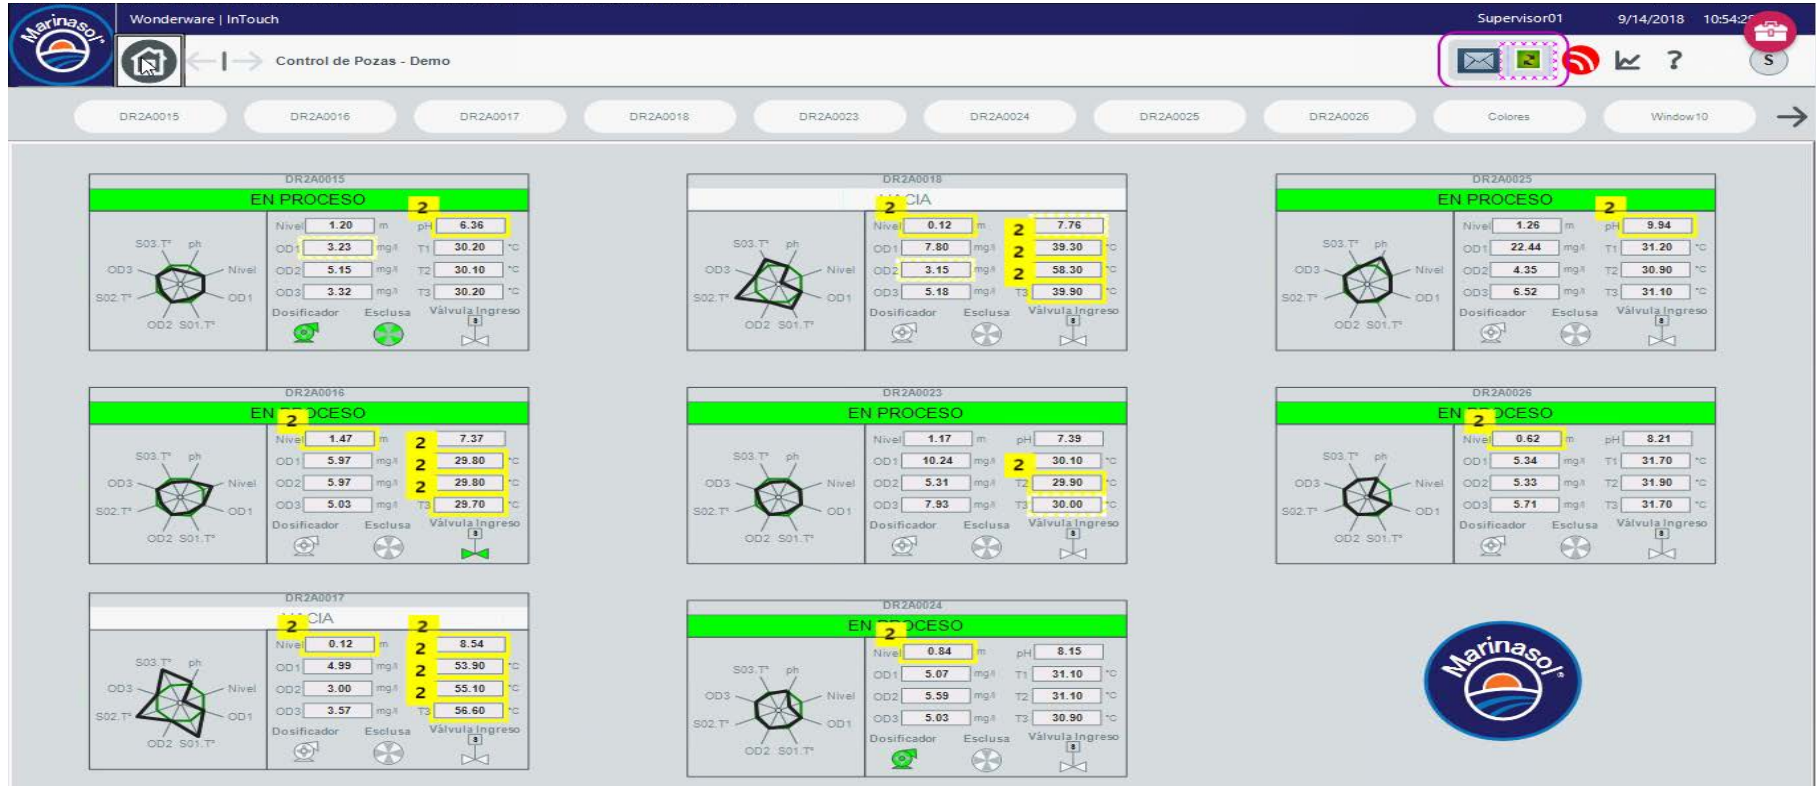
Marinasol

Wonderware | InTouch

Supervisor01 9/14/2018 10:54:2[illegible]

Control de Pozas - Demo

?

S

DR2A0015 DR2A0016 DR2A0017 DR2A0018 DR2A0023 DR2A0024 DR2A0025 DR2A0026 Colores Window10

DR2A0015
EN PROCESO
2
S03.T° ph OD3 Nivel S02.T° OD1 OD2 S01.T°
Nivel 1.20 m pH 6.36
OD1 3.23 mg/l T1 30.20 °C
OD2 5.15 mg/l T2 30.10 °C
OD3 3.32 mg/l T3 30.20 °C
Dosificador Esclusa Válvula Ingreso

DR2A0018
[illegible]CIA
2
S03.T° ph OD3 Nivel S02.T° OD1 OD2 S01.T°
Nivel 0.12 m 2 7.76
OD1 7.80 mg/l 2 39.30 °C
OD2 3.15 mg/l 2 58.30 °C
OD3 5.18 mg/l T3 39.90 °C
Dosificador Esclusa Válvula Ingreso

DR2A0025
EN PROCESO
2
S03.T° ph OD3 Nivel S02.T° OD1 OD2 S01.T°
Nivel 1.26 m pH 9.94
OD1 22.44 mg/l T1 31.20 °C
OD2 4.35 mg/l T2 30.90 °C
OD3 6.52 mg/l T3 31.10 °C
Dosificador Esclusa Válvula Ingreso

DR2A0016
EN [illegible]CESO
2
S03.T° ph OD3 Nivel S02.T° OD1 OD2 S01.T°
Nivel 1.47 m 2 7.37
OD1 5.97 mg/l 2 29.80 °C
OD2 5.97 mg/l 2 29.80 °C
OD3 5.03 mg/l T3 29.70 °C
Dosificador Esclusa Válvula Ingreso

DR2A0023
EN PROCESO
S03.T° ph OD3 Nivel S02.T° OD1 OD2 S01.T°
Nivel 1.17 m pH 7.39
OD1 10.24 mg/l 2 30.10 °C
OD2 5.31 mg/l T2 29.90 °C
OD3 7.93 mg/l T3 30.00 °C
Dosificador Esclusa Válvula Ingreso

DR2A0026
EN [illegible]CESO
2
S03.T° ph OD3 Nivel S02.T° OD1 OD2 S01.T°
Nivel 0.62 m pH 8.21
OD1 5.34 mg/l T1 31.70 °C
OD2 5.33 mg/l T2 31.90 °C
OD3 5.71 mg/l T3 31.70 °C
Dosificador Esclusa Válvula Ingreso

DR2A0017
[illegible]CIA
2
S03.T° ph OD3 Nivel S02.T° OD1 OD2 S01.T°
Nivel 0.12 m 2 8.54
OD1 4.99 mg/l 2 53.90 °C
OD2 3.00 mg/l 2 55.10 °C
OD3 3.57 mg/l T3 56.60 °C
Dosificador Esclusa Válvula Ingreso

DR2A0024
EN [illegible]CESO
2
S03.T° ph OD3 Nivel S02.T° OD1 OD2 S01.T°
Nivel 0.84 m pH 8.15
OD1 5.07 mg/l T1 31.10 °C
OD2 5.59 mg/l T2 31.10 °C
OD3 5.03 mg/l T3 30.90 °C
Dosificador Esclusa Válvula Ingreso

Marinasol